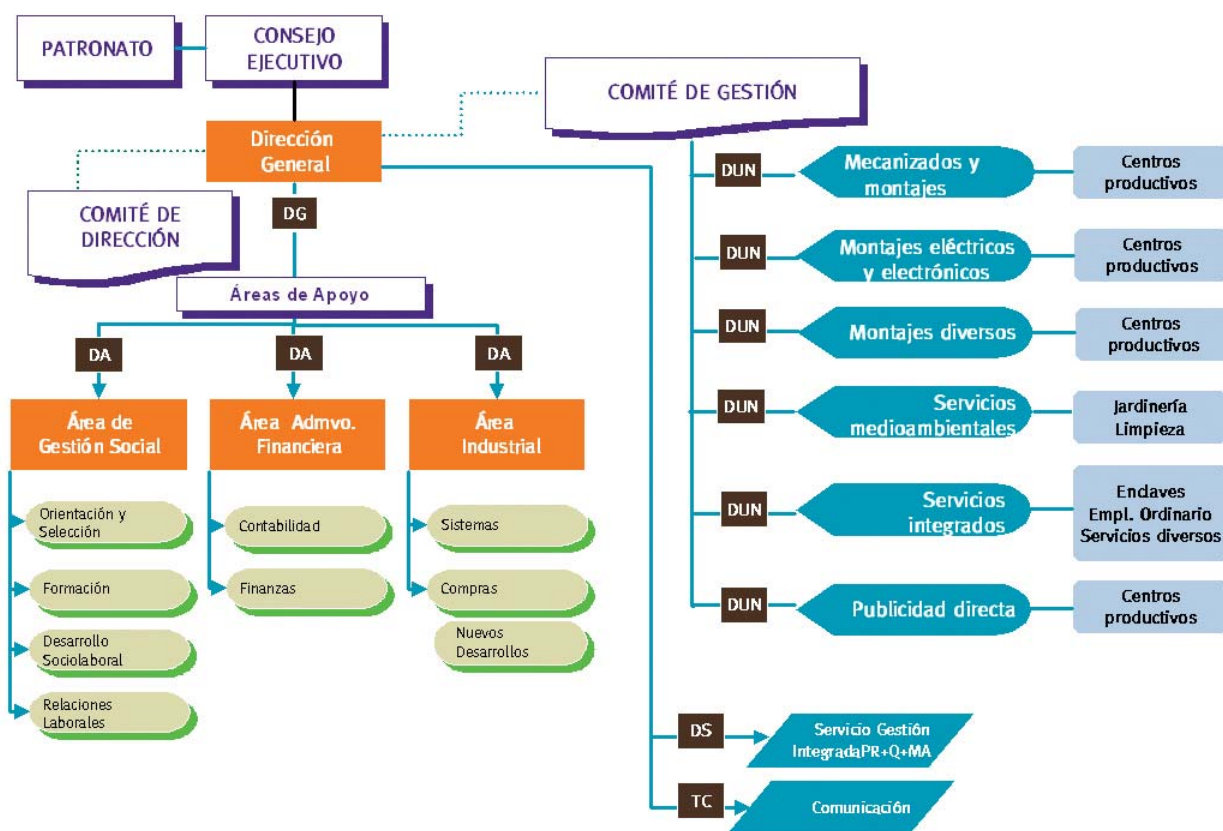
PATRONATO

CONSEJO EJECUTIVO

COMITÉ DE GESTIÓN

Dirección General

COMITÉ DE DIRECCIÓN

DG

Áreas de Apoyo

DA

DA

DA

Área de Gestión Social

Área Admvo. Financiera

Área Industrial

Orientación y Selección

Formación

Desarrollo Sociolaboral

Relaciones Laborales

Contabilidad

Finanzas

Sistemas

Compras

Nuevos Desarrollos

DUN

Mecanizados y montajes

Centros productivos

DUN

Montajes eléctricos y electrónicos

Centros productivos

DUN

Montajes diversos

Centros productivos

DUN

Servicios medioambientales

Jardinería Limpieza

DUN

Servicios integrados

Enclaves Empl. Ordinario Servicios diversos

DUN

Publicidad directa

Centros productivos

DS

Servicio Gestión IntegradaPR+Q+MA

TC

Comunicación